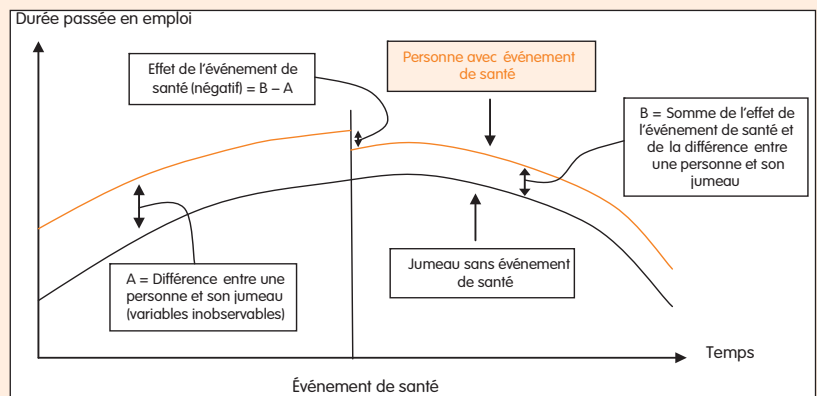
Durée passée en emploi

Effet de l'événement de santé (négatif) = B – A

Personne avec événement de santé

B = Somme de l'effet de l'événement de santé et de la différence entre une personne et son jumeau

Jumeau sans événement de santé

A = Différence entre une personne et son jumeau (variables inobservables)

Temps

Événement de santé